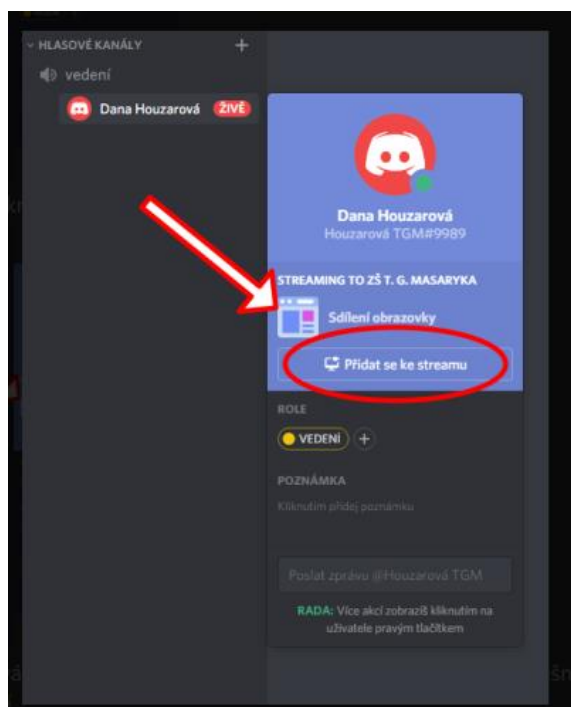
HLASOVÉ KANÁLY +

vedení

Dana Houzarová ŽIVĚ

Dana Houzarová
Houzarová TGM#9989

STREAMING TO ZŠ T. G. MASARYKA

Sdílení obrazovky

Přidat se ke streamu

ROLE

VEDENÍ +

POZNÁMKA

Kliknutím přidej poznámku

Poslat zprávu @Houzarová TGM

RADA: Více akcí zobrazíš kliknutím na uživatele pravým tlačítkem